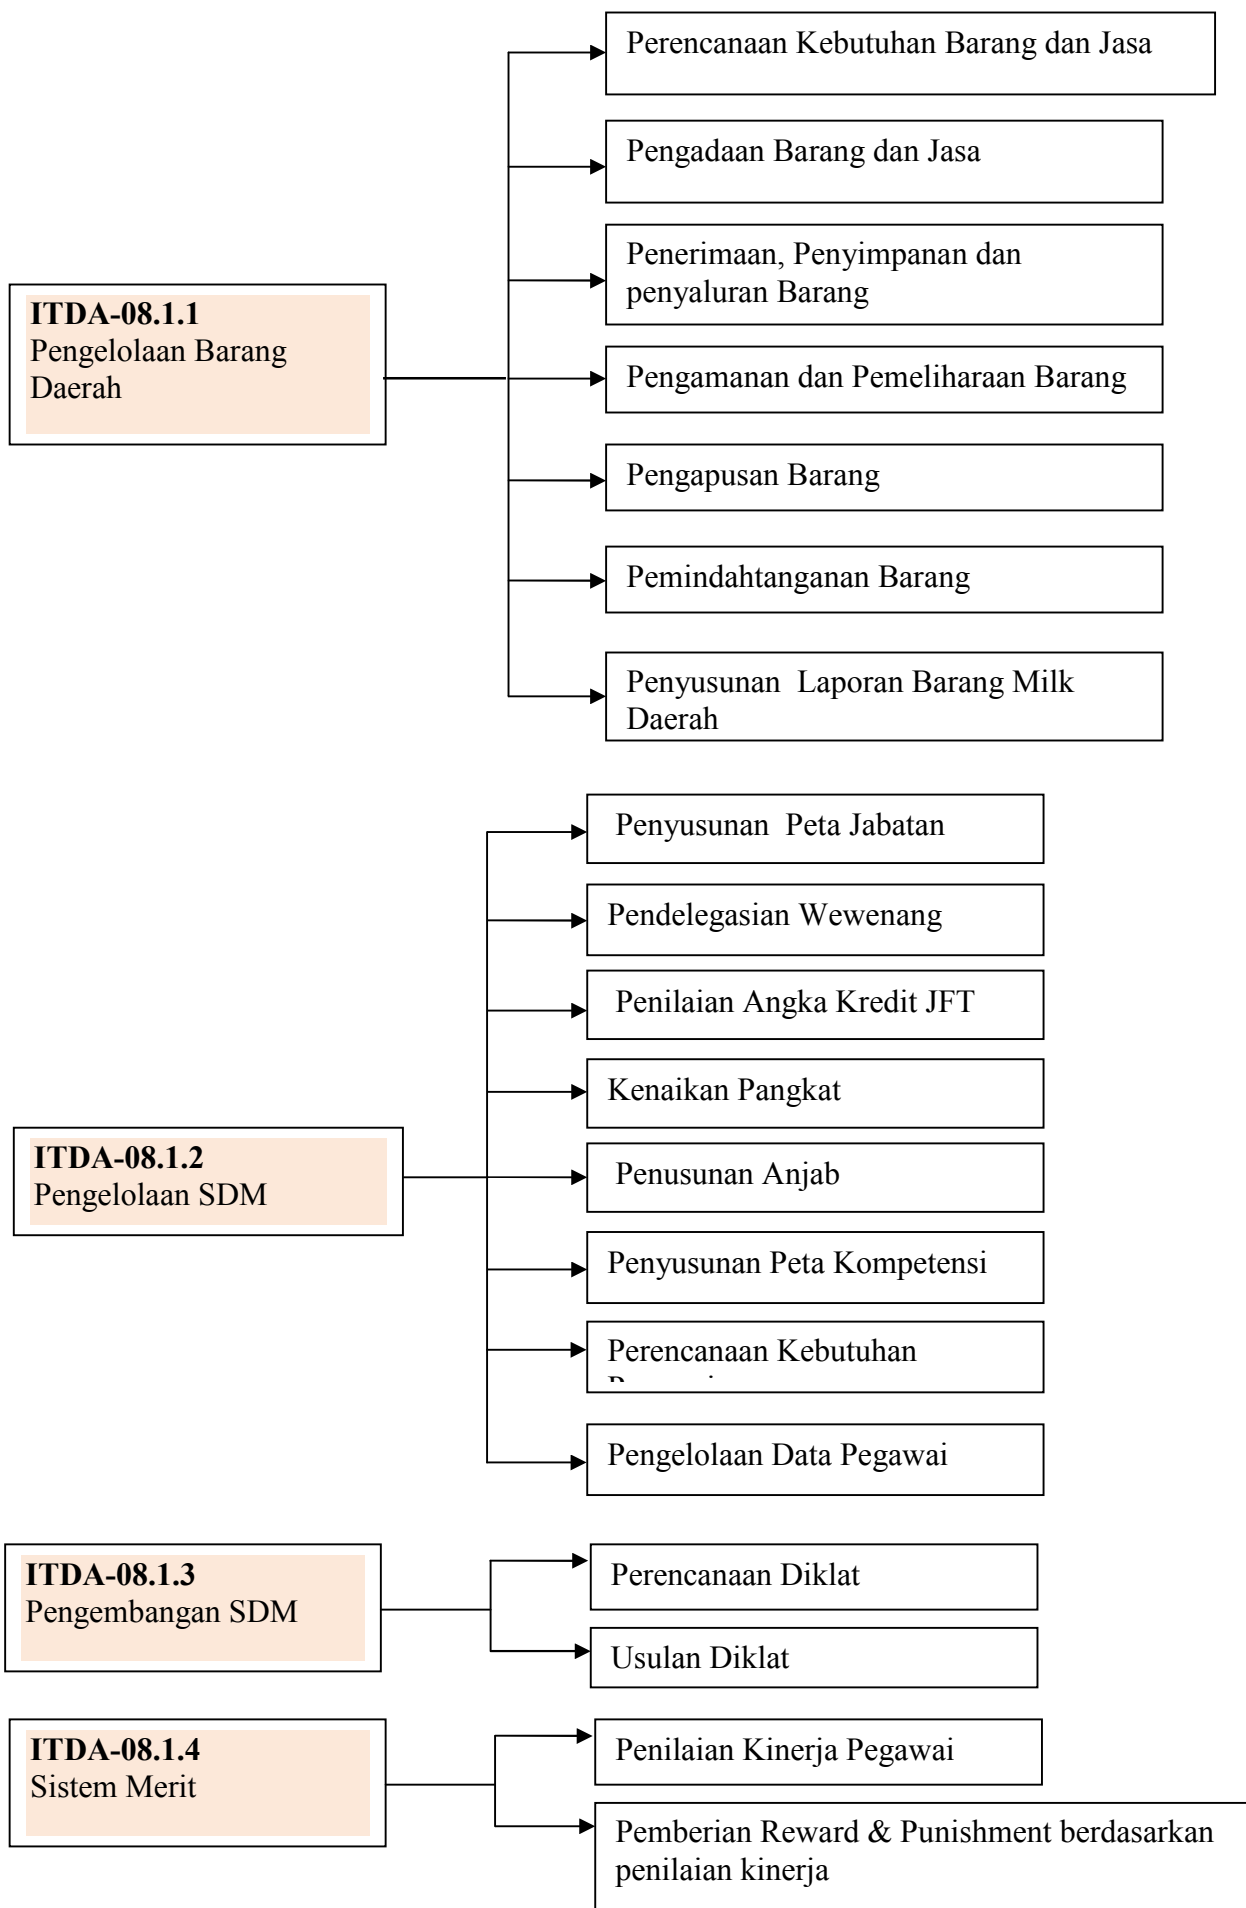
Perencanaan Kebutuhan Barang dan Jasa

Pengadaan Barang dan Jasa

Penerimaan, Penyimpanan dan penyaluran Barang

**ITDA-08.1.1**
Pengelolaan Barang Daerah

Pengamanan dan Pemeliharaan Barang

Pengapusan Barang

Pemindahtanganan Barang

Penyusunan Laporan Barang Milk Daerah

Penyusunan Peta Jabatan

Pendelegasian Wewenang

Penilaian Angka Kredit JFT

Kenaikan Pangkat

**ITDA-08.1.2**
Pengelolaan SDM

Penusunan Anjab

Penyusunan Peta Kompetensi

Perencanaan Kebutuhan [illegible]

Pengelolaan Data Pegawai

**ITDA-08.1.3**
Pengembangan SDM

Perencanaan Diklat

Usulan Diklat

**ITDA-08.1.4**
Sistem Merit

Penilaian Kinerja Pegawai

Pemberian Reward & Punishment berdasarkan penilaian kinerja